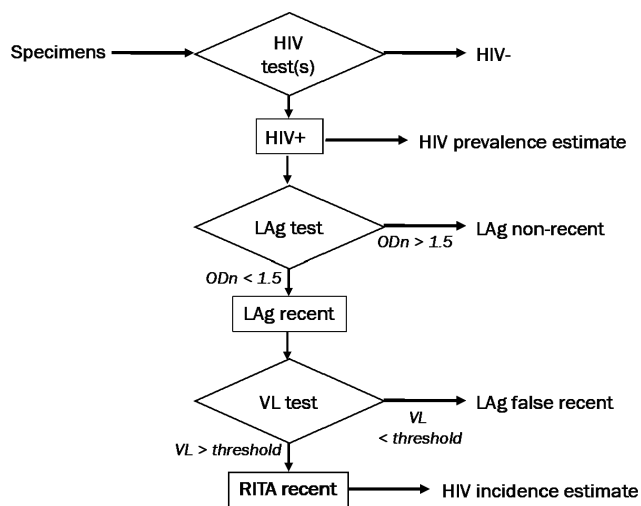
Specimens

HIV test(s)

HIV-

HIV+

HIV prevalence estimate

LAg test

ODn > 1.5

LAg non-recent

ODn < 1.5

LAg recent

VL test

VL < threshold

LAg false recent

VL > threshold

RITA recent

HIV incidence estimate